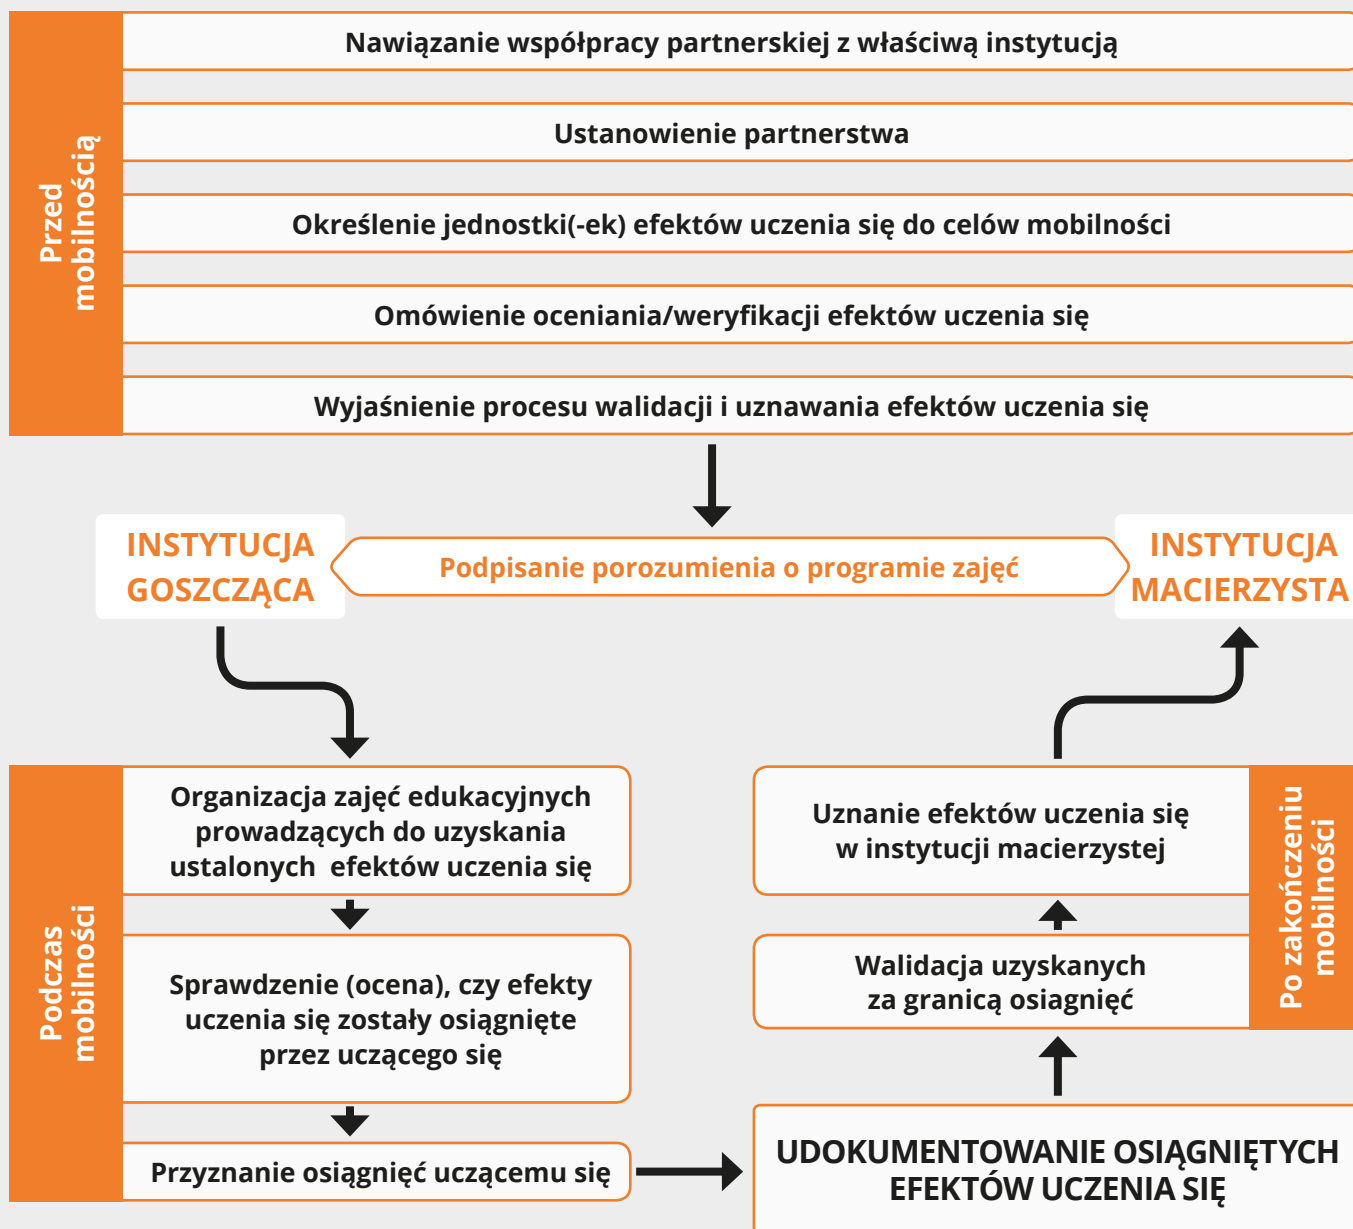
Przed mobilnością

Nawiązanie współpracy partnerskiej z właściwą instytucją

Ustanowienie partnerstwa

Określenie jednostki(-ek) efektów uczenia się do celów mobilności

Omówienie oceniania/weryfikacji efektów uczenia się

Wyjaśnienie procesu walidacji i uznawania efektów uczenia się

INSTYTUCJA GOSZCZĄCA

Podpisanie porozumienia o programie zajęć

INSTYTUCJA MACIERZYSTA

Podczas mobilności

Organizacja zajęć edukacyjnych prowadzących do uzyskania ustalonych efektów uczenia się

Sprawdzenie (ocena), czy efekty uczenia się zostały osiągnięte przez uczącego się

Przyznanie osiągnięć uczącemu się

Uznanie efektów uczenia się w instytucji macierzystej

Walidacja uzyskanych za granicą osiagnięć

Po zakończeniu mobilności

UDOKUMENTOWANIE OSIĄGNIĘTYCH EFEKTÓW UCZENIA SIĘ